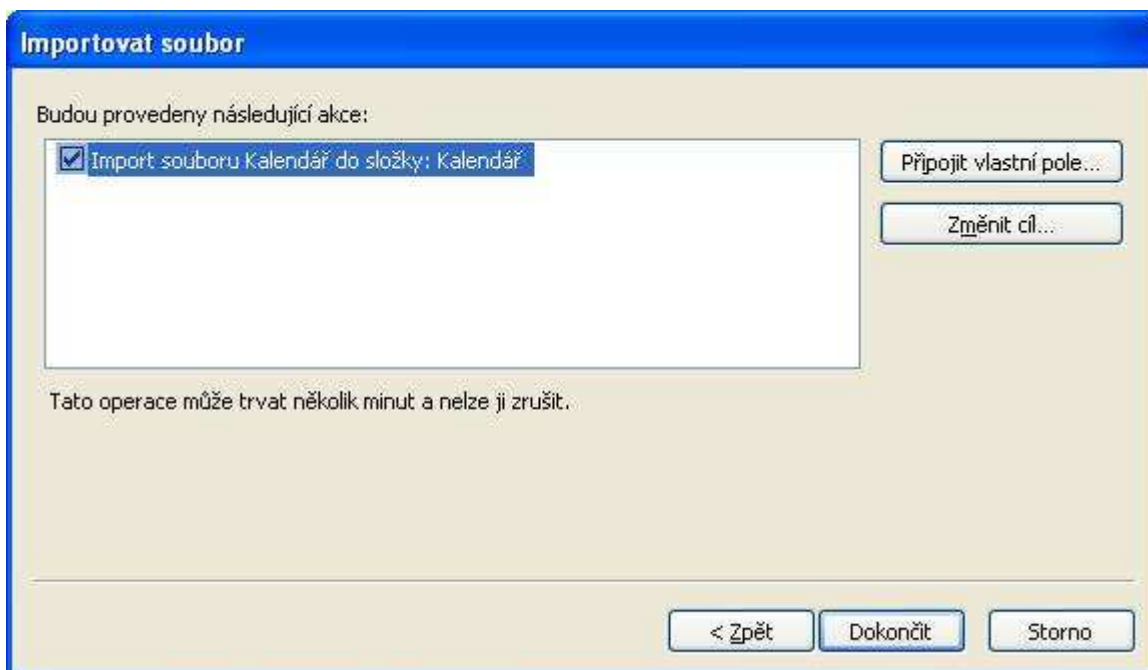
Importovat soubor

Budou provedeny následující akce:

Import souboru Kalendář do složky: Kalendář

Připojit vlastní pole...

Změnit cíl...

Tato operace může trvat několik minut a nelze ji zrušit.

< Zpět

Dokončit

Storno